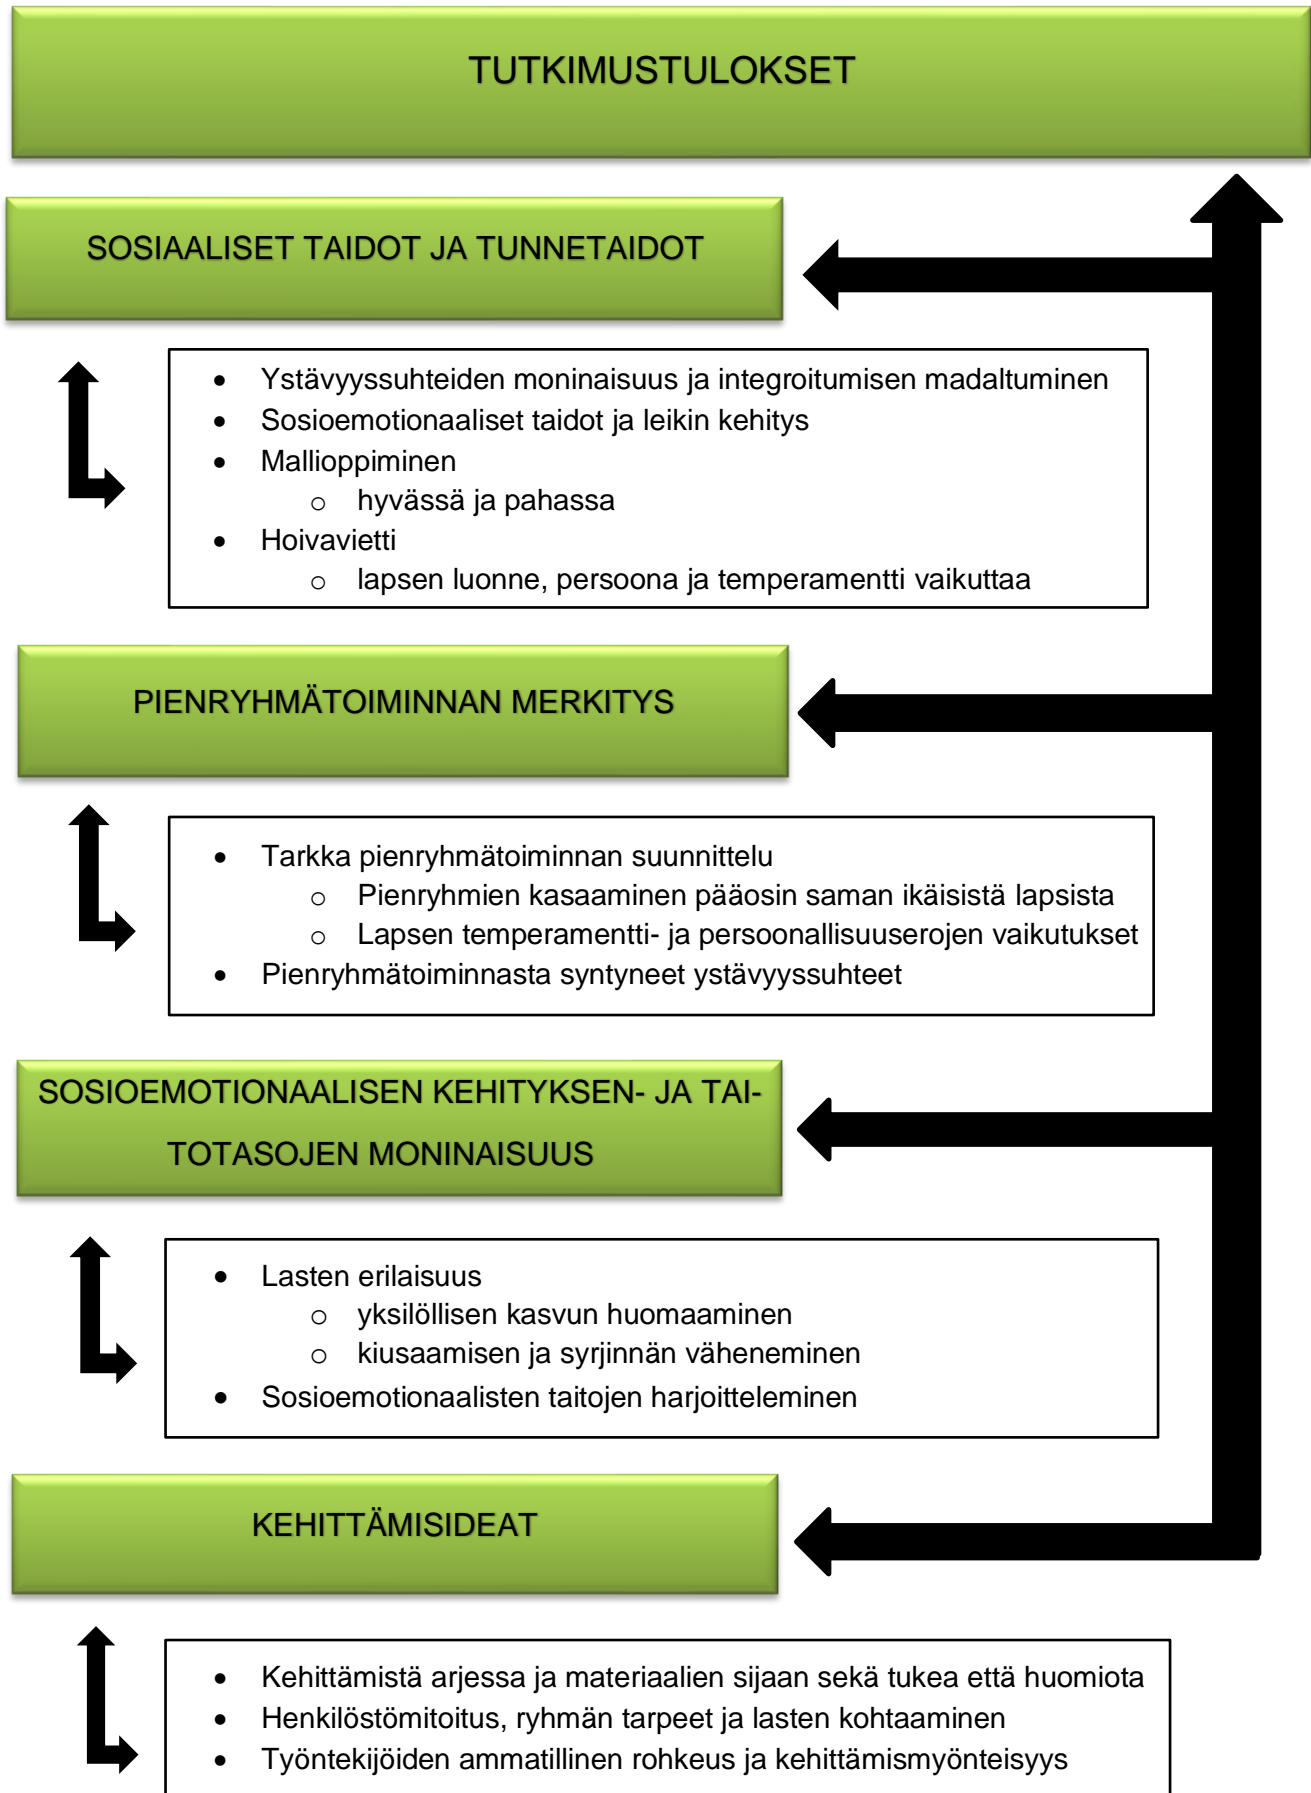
TUTKIMUSTULOKSET

SOSIAALISET TAIDOT JA TUNNETAIDOT

- Ystävyyssuhteiden moninaisuus ja integroitumisen madaltuminen
- Sosioemotionaaliset taidot ja leikin kehitys
- Mallioppiminen
  - hyvässä ja pahassa
- Hoivavietti
  - lapsen luonne, persoona ja temperamentti vaikuttaa

PIENRYHMÄTOIMINNAN MERKITYS

- Tarkka pienryhmätoiminnan suunnittelu
  - Pienryhmien kasaaminen pääosin saman ikäisistä lapsista
  - Lapsen temperamentti- ja persoonallisuuserojen vaikutukset
- Pienryhmätoiminnasta syntyneet ystävyyssuhteet

SOSIOEMOTIONAALISEN KEHITYKSEN- JA TAITOTASOJEN MONINAISUUS

- Lasten erilaisuus
  - yksilöllisen kasvun huomaaminen
  - kiusaamisen ja syrjinnän väheneminen
- Sosioemotionaalisten taitojen harjoitteleminen

KEHITTÄMISIDEAT

- Kehittämistä arjessa ja materiaalien sijaan sekä tukea että huomiota
- Henkilöstömitoitus, ryhmän tarpeet ja lasten kohtaaminen
- Työntekijöiden ammatillinen rohkeus ja kehittämismyönteisyys